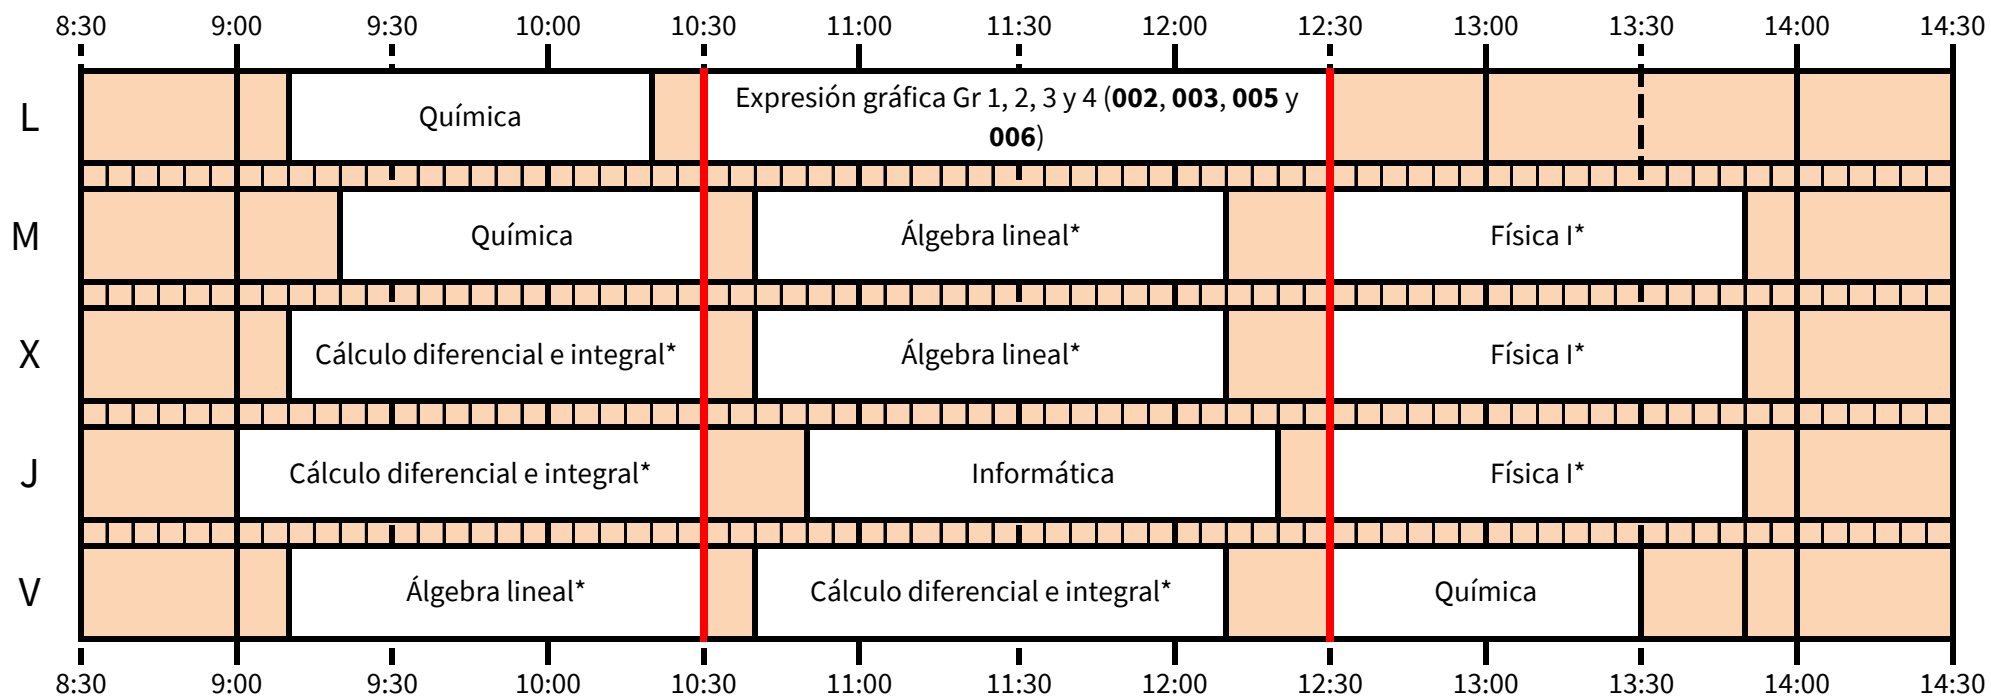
8:30 9:00 9:30 10:00 10:30 11:00 11:30 12:00 12:30 13:00 13:30 14:00 14:30

L
Química
Expresión gráfica Gr 1, 2, 3 y 4 (**002**, **003**, **005** y **006**)

M
Química
Álgebra lineal*
Física I*

X
Cálculo diferencial e integral*
Álgebra lineal*
Física I*

J
Cálculo diferencial e integral*
Informática
Física I*

V
Álgebra lineal*
Cálculo diferencial e integral*
Química

8:30 9:00 9:30 10:00 10:30 11:00 11:30 12:00 12:30 13:00 13:30 14:00 14:30